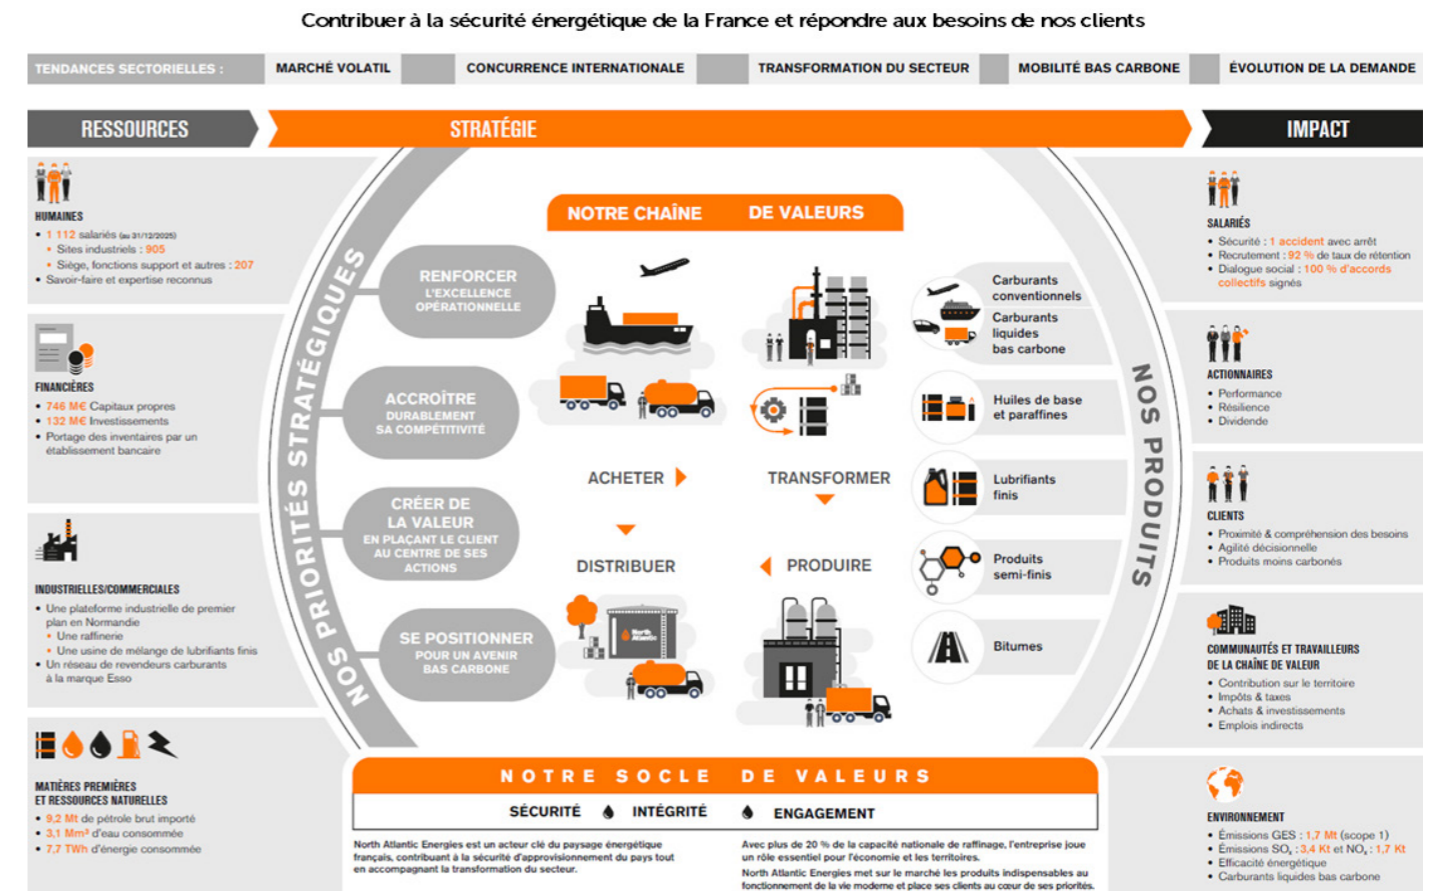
Contribuer à la sécurité énergétique de la France et répondre aux besoins de nos clients

TENDANCES SECTORIELLES : MARCHÉ VOLATIL CONCURRENCE INTERNATIONALE TRANSFORMATION DU SECTEUR MOBILITÉ BAS CARBONE ÉVOLUTION DE LA DEMANDE

RESSOURCES

HUMAINES
• 1 112 salariés (au 31/12/2025)
• Sites industriels : 905
• Siège, fonctions support et autres : 207
• Savoir-faire et expertise reconnus

FINANCIÈRES
• 746 M€ Capitaux propres
• 132 M€ Investissements
• Portage des inventaires par un établissement bancaire

INDUSTRIELLES/COMMERCIALES
• Une plateforme industrielle de premier plan en Normandie
• Une raffinerie
• Une usine de mélange de lubrifiants finis
• Un réseau de revendeurs carburants à la marque Esso

MATIÈRES PREMIÈRES ET RESSOURCES NATURELLES
• 9,2 Mt de pétrole brut importé
• 3,1 Mm³ d'eau consommée
• 7,7 TWh d'énergie consommée

STRATÉGIE

NOS PRIORITÉS STRATÉGIQUES

RENFORCER L'EXCELLENCE OPÉRATIONNELLE

ACCROÎTRE DURABLEMENT SA COMPÉTITIVITÉ

CRÉER DE LA VALEUR EN PLAÇANT LE CLIENT AU CENTRE DE SES ACTIONS

SE POSITIONNER POUR UN AVENIR BAS CARBONE

NOTRE CHAÎNE DE VALEURS

ACHETER

TRANSFORMER

DISTRIBUER

PRODUIRE

North Atlantic

NOS PRODUITS

Carburants conventionnels

Carburants liquides bas carbone

Huiles de base et paraffines

Lubrifiants finis

Produits semi-finis

Bitumes

NOTRE SOCLE DE VALEURS

SÉCURITÉ INTÉGRITÉ ENGAGEMENT

North Atlantic Energies est un acteur clé du paysage énergétique français, contribuant à la sécurité d'approvisionnement du pays tout en accompagnant la transformation du secteur.

Avec plus de 20 % de la capacité nationale de raffinage, l'entreprise joue un rôle essentiel pour l'économie et les territoires.
North Atlantic Energies met sur le marché les produits indispensables au fonctionnement de la vie moderne et place ses clients au cœur de ses priorités.

IMPACT

SALARIÉS
• Sécurité : 1 accident avec arrêt
• Recrutement : 92 % de taux de rétention
• Dialogue social : 100 % d'accords collectifs signés

ACTIONNAIRES
• Performance
• Résilience
• Dividende

CLIENTS
• Proximité & compréhension des besoins
• Agilité décisionnelle
• Produits moins carbonés

COMMUNAUTÉS ET TRAVAILLEURS DE LA CHAÎNE DE VALEUR
• Contribution sur le territoire
• Impôts & taxes
• Achats & investissements
• Emplois indirects

ENVIRONNEMENT
• Émissions GES : 1,7 Mt (scope 1)
• Émissions $SO_x$ : 3,4 Kt et $NO_x$ : 1,7 Kt
• Efficacité énergétique
• Carburants liquides bas carbone